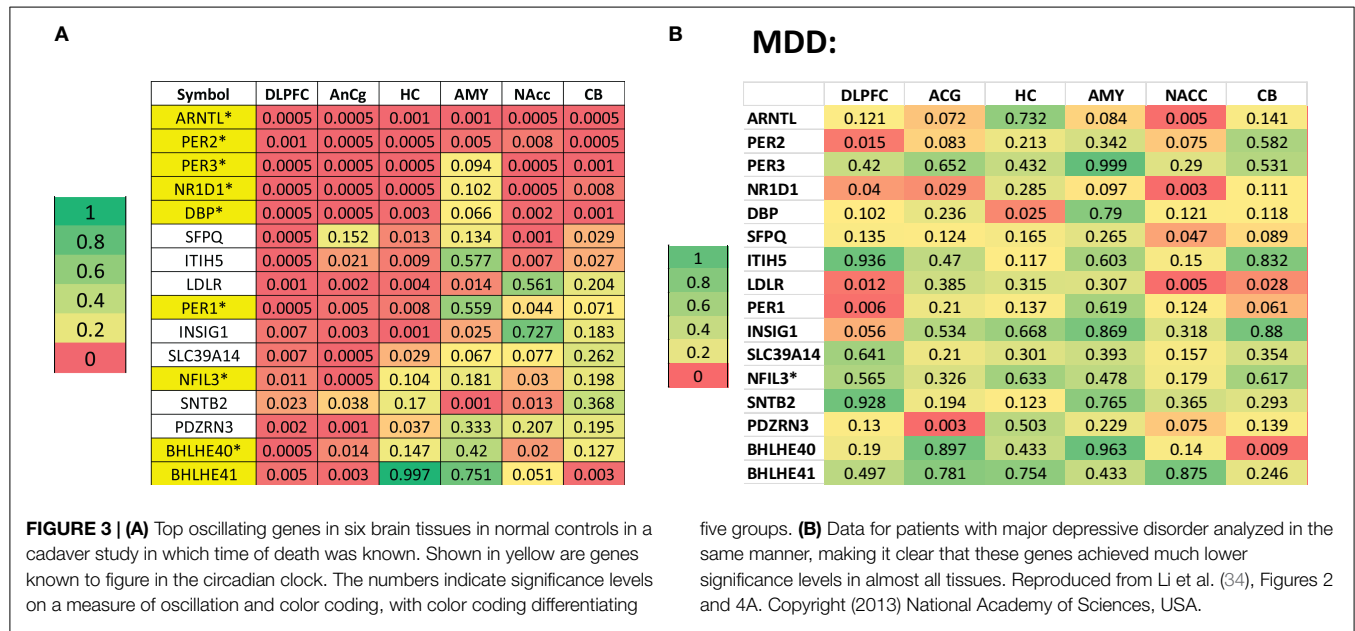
A

| Symbol | DLPFC | AnCg | HC | AMY | NAcc | CB |
|---|---|---|---|---|---|---|
| ARNTL* | 0.0005 | 0.0005 | 0.001 | 0.001 | 0.0005 | 0.0005 |
| PER2* | 0.001 | 0.0005 | 0.0005 | 0.005 | 0.008 | 0.0005 |
| PER3* | 0.0005 | 0.0005 | 0.0005 | 0.094 | 0.0005 | 0.001 |
| NR1D1* | 0.0005 | 0.0005 | 0.0005 | 0.102 | 0.0005 | 0.008 |
| DBP* | 0.0005 | 0.0005 | 0.003 | 0.066 | 0.002 | 0.001 |
| SFPQ | 0.0005 | 0.152 | 0.013 | 0.134 | 0.001 | 0.029 |
| ITIH5 | 0.0005 | 0.021 | 0.009 | 0.577 | 0.007 | 0.027 |
| LDLR | 0.001 | 0.002 | 0.004 | 0.014 | 0.561 | 0.204 |
| PER1* | 0.0005 | 0.005 | 0.008 | 0.559 | 0.044 | 0.071 |
| INSIG1 | 0.007 | 0.003 | 0.001 | 0.025 | 0.727 | 0.183 |
| SLC39A14 | 0.007 | 0.0005 | 0.029 | 0.067 | 0.077 | 0.262 |
| NFIL3* | 0.011 | 0.0005 | 0.104 | 0.181 | 0.03 | 0.198 |
| SNTB2 | 0.023 | 0.038 | 0.17 | 0.001 | 0.013 | 0.368 |
| PDZRN3 | 0.002 | 0.001 | 0.037 | 0.333 | 0.207 | 0.195 |
| BHLHE40* | 0.0005 | 0.014 | 0.147 | 0.42 | 0.02 | 0.127 |
| BHLHE41 | 0.005 | 0.003 | 0.997 | 0.751 | 0.051 | 0.003 |

1
0.8
0.6
0.4
0.2
0

B

MDD:

| | DLPFC | ACG | HC | AMY | NACC | CB |
|---|---|---|---|---|---|---|
| ARNTL | 0.121 | 0.072 | 0.732 | 0.084 | 0.005 | 0.141 |
| PER2 | 0.015 | 0.083 | 0.213 | 0.342 | 0.075 | 0.582 |
| PER3 | 0.42 | 0.652 | 0.432 | 0.999 | 0.29 | 0.531 |
| NR1D1 | 0.04 | 0.029 | 0.285 | 0.097 | 0.003 | 0.111 |
| DBP | 0.102 | 0.236 | 0.025 | 0.79 | 0.121 | 0.118 |
| SFPQ | 0.135 | 0.124 | 0.165 | 0.265 | 0.047 | 0.089 |
| ITIH5 | 0.936 | 0.47 | 0.117 | 0.603 | 0.15 | 0.832 |
| LDLR | 0.012 | 0.385 | 0.315 | 0.307 | 0.005 | 0.028 |
| PER1 | 0.006 | 0.21 | 0.137 | 0.619 | 0.124 | 0.061 |
| INSIG1 | 0.056 | 0.534 | 0.668 | 0.869 | 0.318 | 0.88 |
| SLC39A14 | 0.641 | 0.21 | 0.301 | 0.393 | 0.157 | 0.354 |
| NFIL3* | 0.565 | 0.326 | 0.633 | 0.478 | 0.179 | 0.617 |
| SNTB2 | 0.928 | 0.194 | 0.123 | 0.765 | 0.365 | 0.293 |
| PDZRN3 | 0.13 | 0.003 | 0.503 | 0.229 | 0.075 | 0.139 |
| BHLHE40 | 0.19 | 0.897 | 0.433 | 0.963 | 0.14 | 0.009 |
| BHLHE41 | 0.497 | 0.781 | 0.754 | 0.433 | 0.875 | 0.246 |

1
0.8
0.6
0.4
0.2
0

FIGURE 3 | (A) Top oscillating genes in six brain tissues in normal controls in a cadaver study in which time of death was known. Shown in yellow are genes known to figure in the circadian clock. The numbers indicate significance levels on a measure of oscillation and color coding, with color coding differentiating five groups. (B) Data for patients with major depressive disorder analyzed in the same manner, making it clear that these genes achieved much lower significance levels in almost all tissues. Reproduced from Li et al. (34), Figures 2 and 4A. Copyright (2013) National Academy of Sciences, USA.